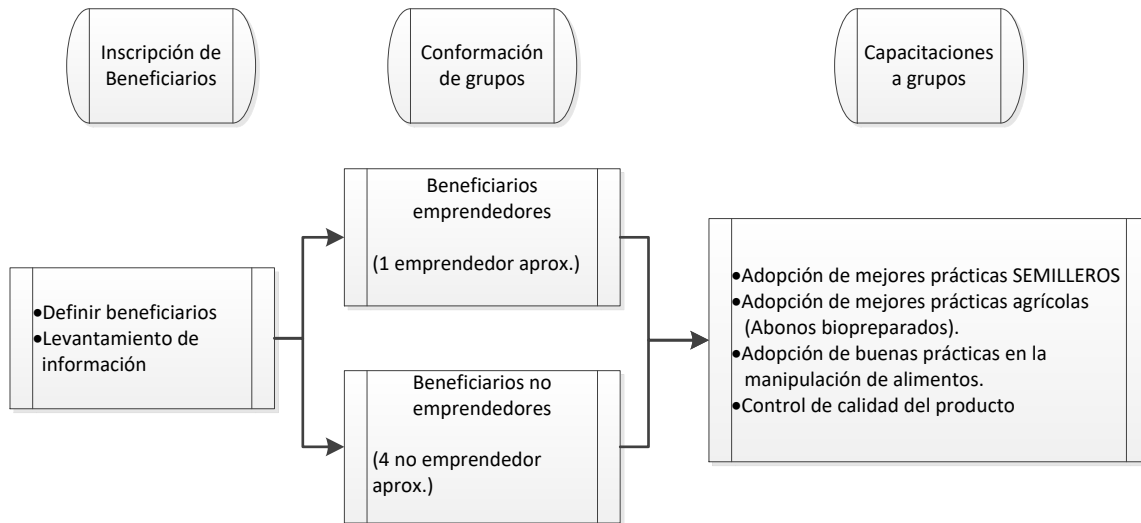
Inscripción de Beneficiarios

Conformación de grupos

Capacitaciones a grupos

•Definir beneficiarios
•Levantamiento de información

Beneficiarios emprendedores

(1 emprendedor aprox.)

Beneficiarios no emprendedores

(4 no emprendedor aprox.)

•Adopción de mejores prácticas SEMILLEROS
•Adopción de mejores prácticas agrícolas (Abonos biopreparados).
•Adopción de buenas prácticas en la manipulación de alimentos.
•Control de calidad del producto